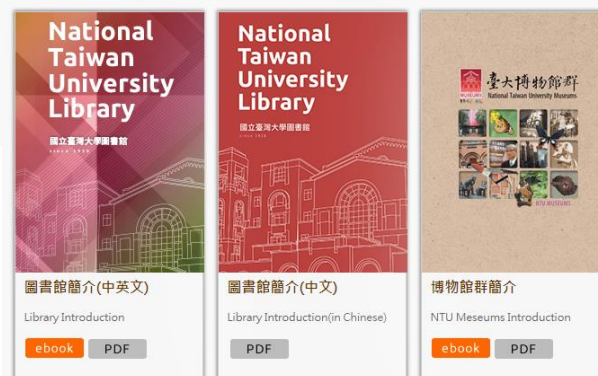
National Taiwan University Library

國立臺灣大學圖書館

since 1928

圖書館簡介(中英文)

Library Introduction

ebook

PDF

National Taiwan University Library

國立臺灣大學圖書館

since 1928

圖書館簡介(中文)

Library Introduction(in Chinese)

PDF

臺大博物館群

National Taiwan University Museums

NTU MUSEUMS

博物館群簡介

NTU Meseums Introduction

ebook

PDF